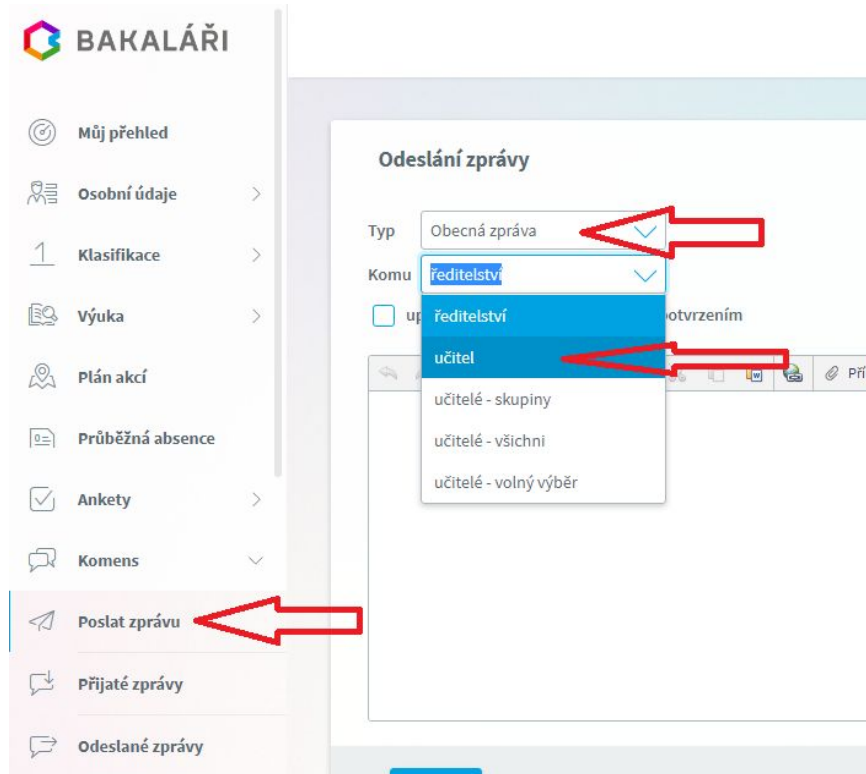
BAKALÁŘI

Můj přehled
Osobní údaje
1 Klasifikace
Výuka
Plán akcí
Průběžná absence
Ankety
Komens
Poslat zprávu
Přijaté zprávy
Odeslané zprávy

Odeslání zprávy

Typ Obecná zpráva
Komu ředitelství

up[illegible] potvrzením

ředitelství
učitel
učitelé - skupiny
učitelé - všichni
učitelé - volný výběr

Při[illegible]